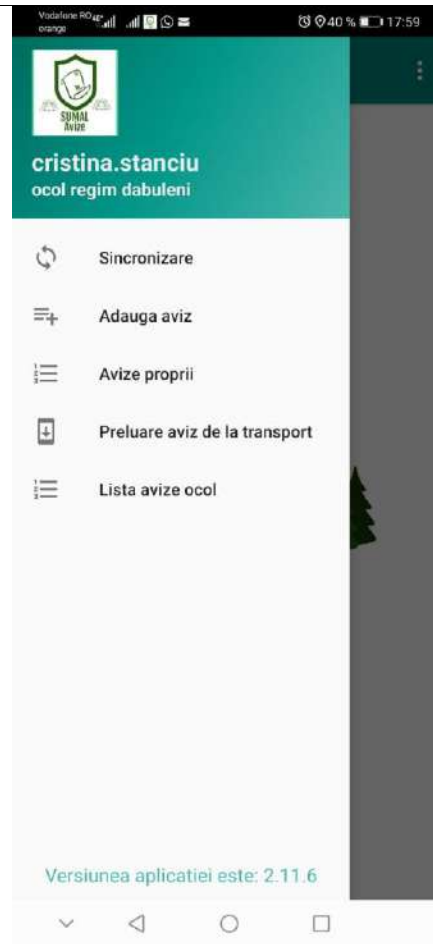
Vodafone RO orange 40 % 17:59

SUMAL Avize

cristina.stanciu
ocol regim dabuleni

Sincronizare

Adauga aviz

Avize proprii

Preluare aviz de la transport

Lista avize ocol

Versiunea aplicatiei este: 2.11.6